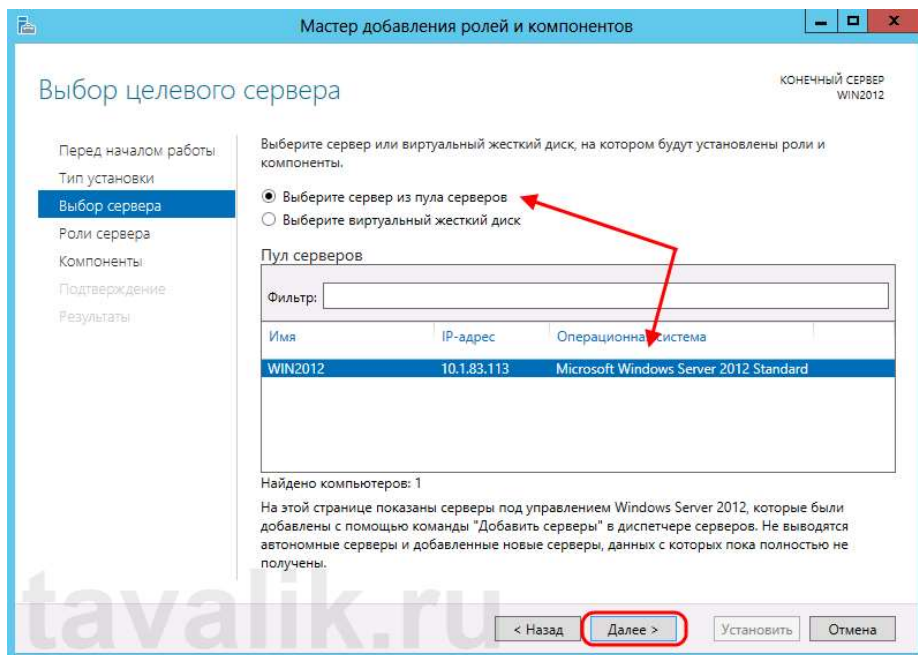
Мастер добавления ролей и компонентов

Выбор целевого сервера

КОНЕЧНЫЙ СЕРВЕР
WIN2012

Перед началом работы
Тип установки
Выбор сервера
Роли сервера
Компоненты
Подтверждение
Результаты

Выберите сервер или виртуальный жесткий диск, на котором будут установлены роли и компоненты.

Выберите сервер из пула серверов
Выберите виртуальный жесткий диск

Пул серверов

Фильтр:

| Имя | IP-адрес | Операционная система |
|---|---|---|
| WIN2012 | 10.1.83.113 | Microsoft Windows Server 2012 Standard |

Найдено компьютеров: 1

На этой странице показаны серверы под управлением Windows Server 2012, которые были добавлены с помощью команды "Добавить серверы" в диспетчере серверов. Не выводятся автономные серверы и добавленные новые серверы, данных с которых пока полностью не получены.

tavalik.ru

< Назад
Далее >
Установить
Отмена